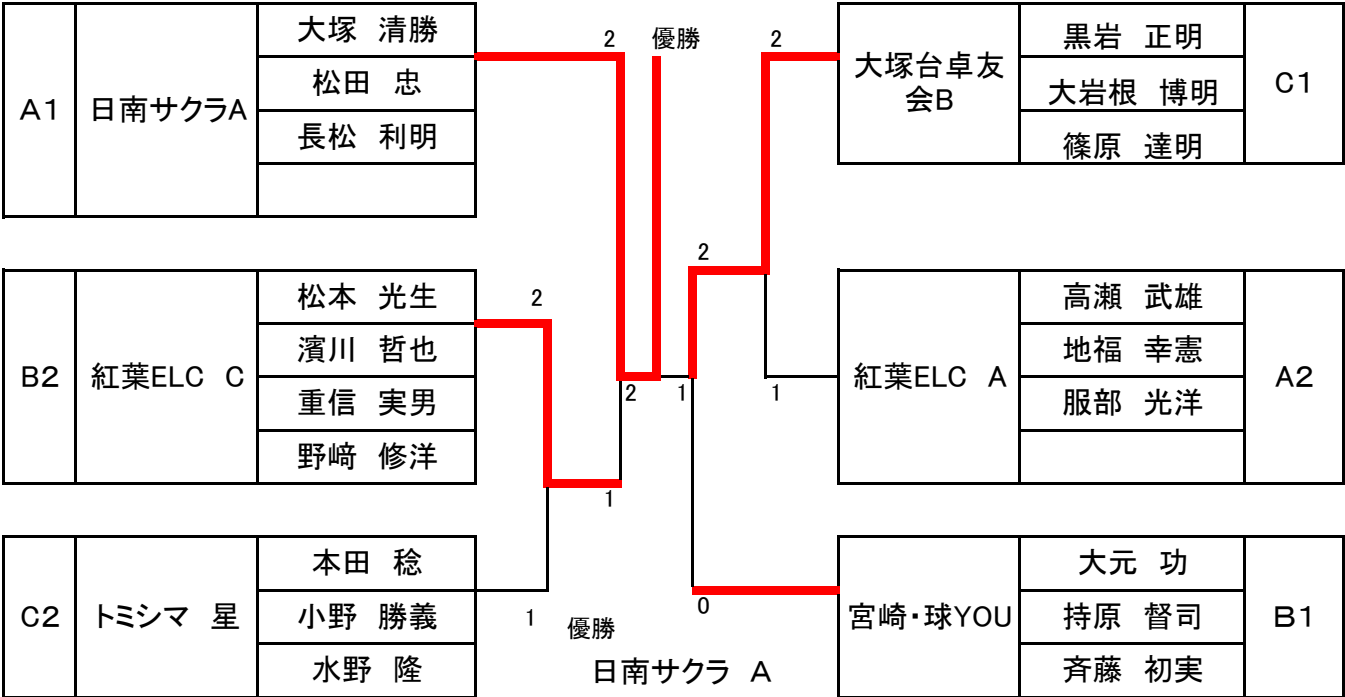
| A1 | 日南サクラA | 大塚　清勝 |
|---|---|---|
| | | 松田　忠 |
| | | 長松　利明 |
| | | |

| B2 | 紅葉ELC　C | 松本　光生 |
|---|---|---|
| | | 濱川　哲也 |
| | | 重信　実男 |
| | | 野﨑　修洋 |

| C2 | トミシマ　星 | 本田　稔 |
|---|---|---|
| | | 小野　勝義 |
| | | 水野　隆 |

2　優勝　2

2

2

2　1　1

1

1

1　優勝

0

日南サクラ　A

| 大塚台卓友会B | 黒岩　正明 | C1 |
|---|---|---|
| | 大岩根　博明 | |
| | 篠原　達明 | |

| 紅葉ELC　A | 高瀬　武雄 | A2 |
|---|---|---|
| | 地福　幸憲 | |
| | 服部　光洋 | |
| | | |

| 宮崎・球YOU | 大元　功 | B1 |
|---|---|---|
| | 持原　督司 | |
| | 斉藤　初実 | |